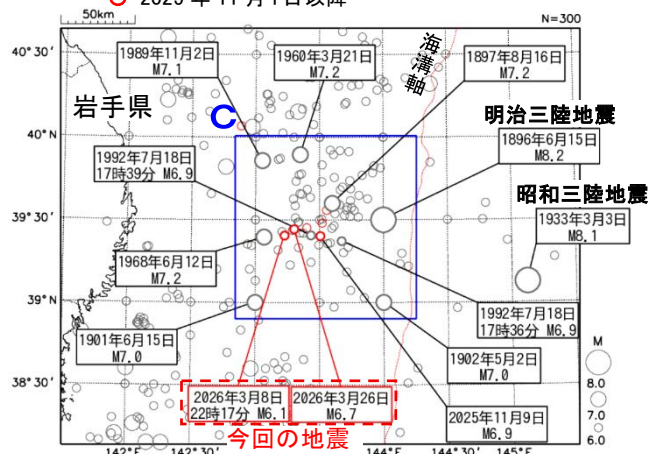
2025年11月9日以降

50km

N=300

40°30'

1989年11月2日
M7.1

1960年3月21日
M7.2

海溝軸

1897年8月16日
M7.2

岩手県

C

明治三陸地震

40°N

1992年7月18日
17時39分 M6.9

1896年6月15日
M8.2

昭和三陸地震

39°30'

1933年3月3日
M8.1

1968年6月12日
M7.2

39°N

1992年7月18日
17時36分 M6.9

1901年6月15日
M7.0

M

1902年5月2日
M7.0

38°30'

8.0

2026年3月8日
22時17分 M6.1

2026年3月26日
M6.7

2025年11月9日
M6.9

7.0

今回の地震

6.0

142°E

142°30'

144°E

144°30'

145°E